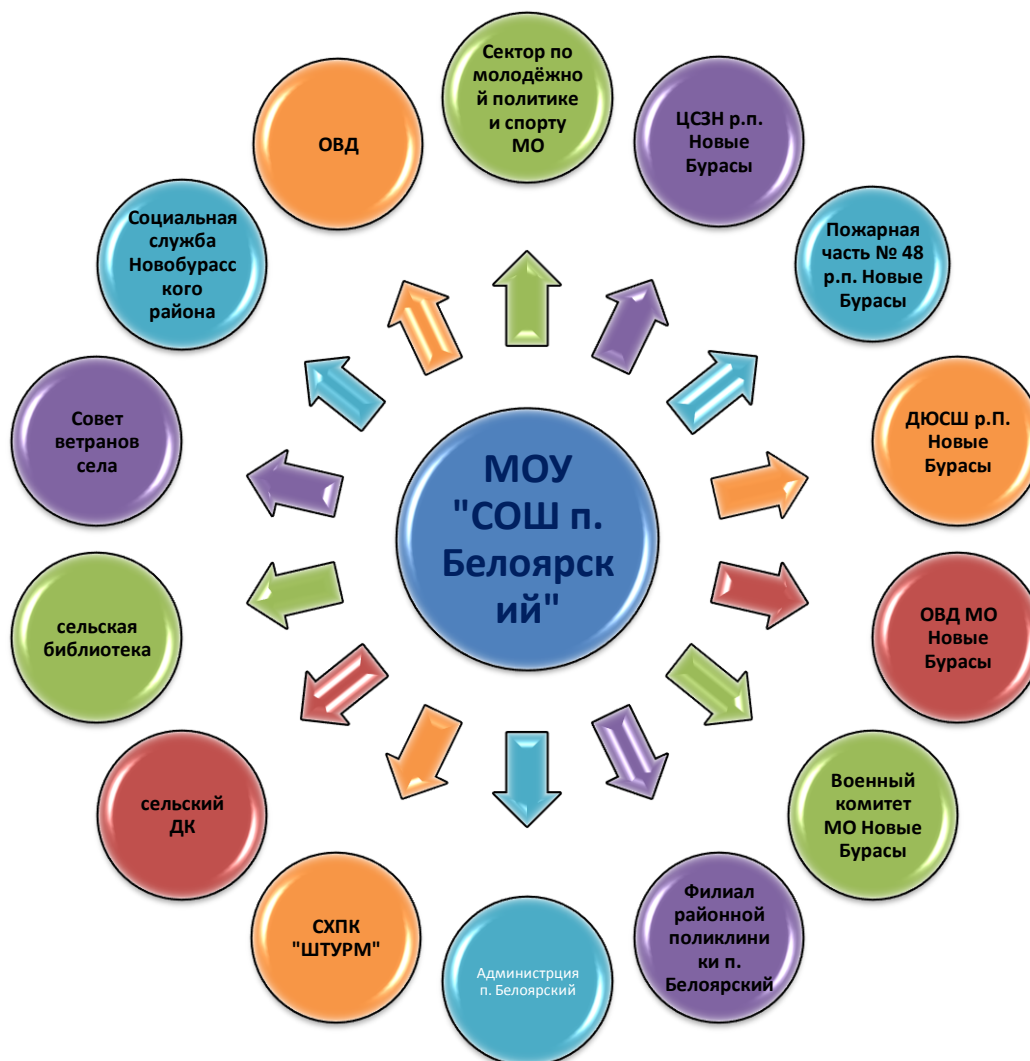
МОУ "СОШ п. Белоярский"

Сектор по молодёжной политике и спорту МО

ЦСЗН р.п. Новые Бурасы

Пожарная часть № 48 р.п. Новые Бурасы

ДЮСШ р.П. Новые Бурасы

ОВД МО Новые Бурасы

Военный комитет МО Новые Бурасы

Филиал районной поликлиники п. Белоярский

Администрция п. Белоярский

СХПК "ШТУРМ"

сельский ДК

сельская библиотека

Совет ветранов села

Социальная служба Новобурасского района

ОВД